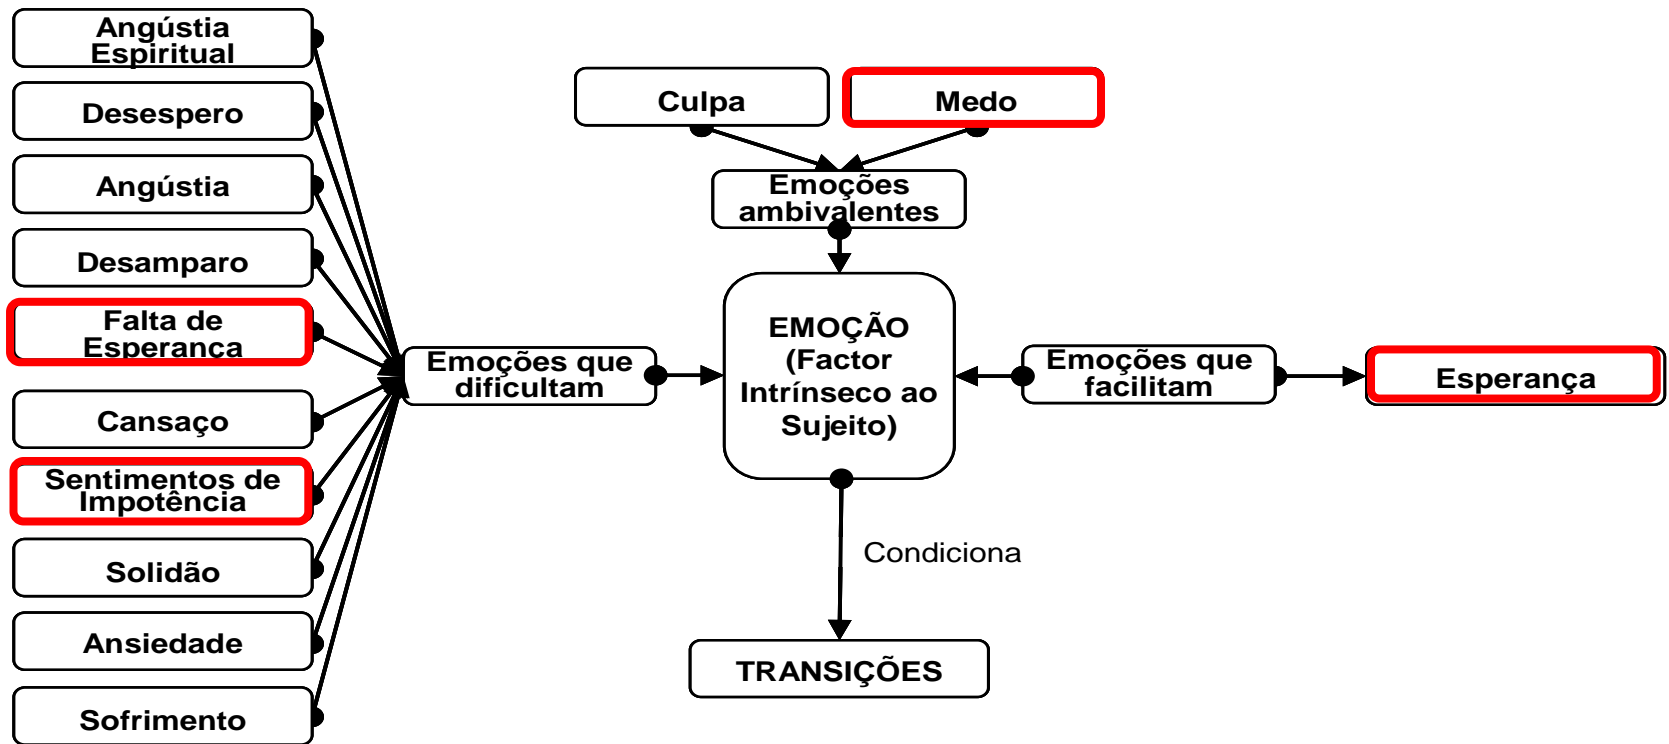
Angústia Espiritual

Desespero

Angústia

Desamparo

Falta de Esperança

Cansaço

Sentimentos de Impotência

Solidão

Ansiedade

Sofrimento

Emoções que dificultam

Culpa

Medo

Emoções ambivalentes

EMOÇÃO (Factor Intrínseco ao Sujeito)

Emoções que facilitam

Esperança

Condiciona

TRANSIÇÕES